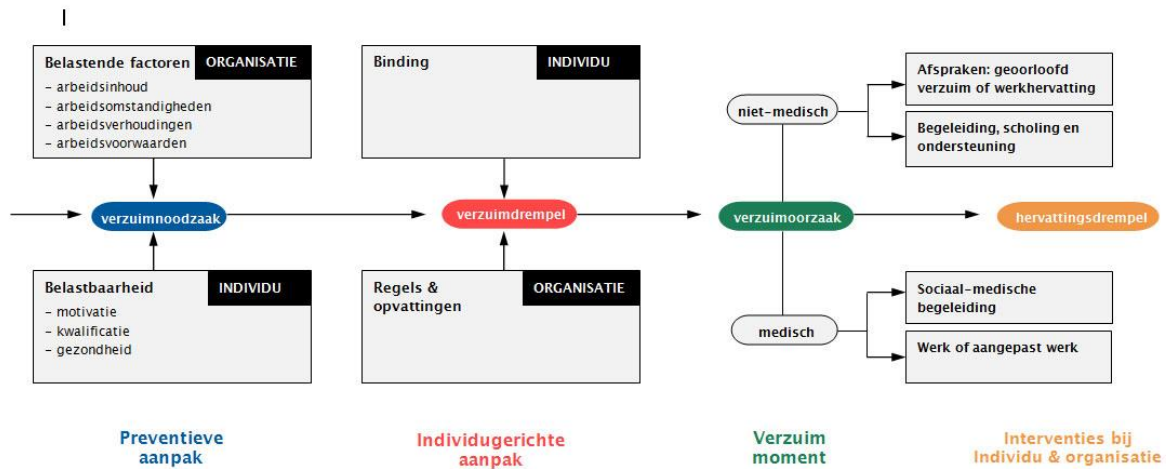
Belastende factoren ORGANISATIE
- arbeidsinhoud
- arbeidsomstandigheden
- arbeidsverhoudingen
- arbeidsvoorwaarden

Binding INDIVIDU

niet-medisch

Afspraken: geoorloofd verzuim of werkhervatting

Begeleiding, scholing en ondersteuning

verzuimnoodzaak

verzuimdrempel

verzuimoorzaak

hervattingsdrempel

Belastbaarheid INDIVIDU
- motivatie
- kwalificatie
- gezondheid

Regels & opvattingen ORGANISATIE

Sociaal-medische begeleiding

medisch

Werk of aangepast werk

Preventieve aanpak

Individugerichte aanpak

Verzuim moment

Interventies bij Individu & organisatie